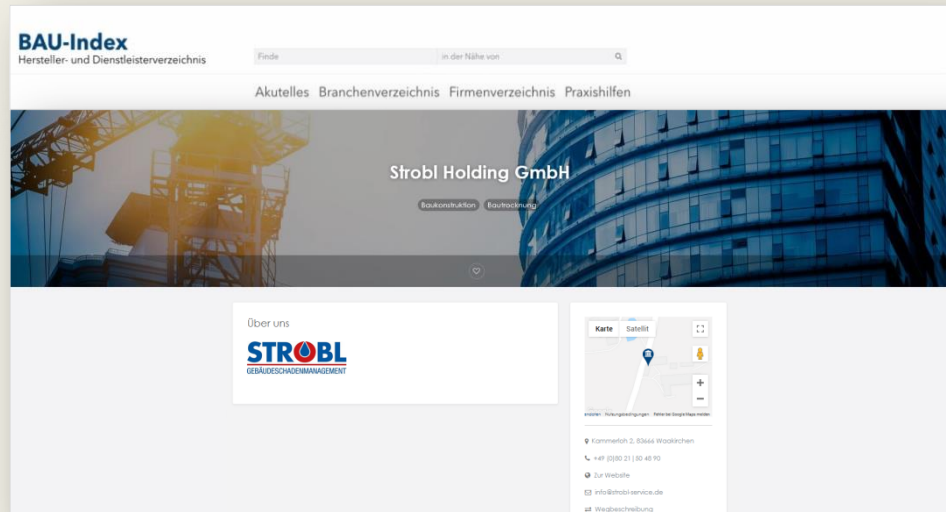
BAU-Index
Hersteller- und Dienstleisterverzeichnis

Finde
in der Nähe von

Akutelles Branchenverzeichnis Firmenverzeichnis Praxishilfen

Strobl Holding GmbH

Baukonstruktion
Bautrocknung

Über uns

STROBL
GEBÄUDESCHADENMANAGEMENT

Karte
Satellit

+
−

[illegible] · Nutzungsbedingungen · Fehler bei Google Maps melden

Kammerlohe 2, 83666 Waakirchen
+49 (0)80 21 | 50 48 90
Zur Website
info@strobl-service.de
Wegbeschreibung